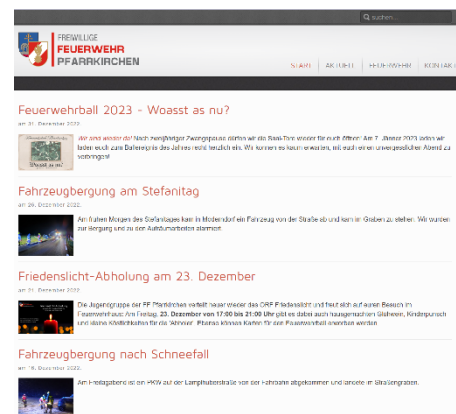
suchen...

FREIWILLIGE
FEUERWEHR
PFARRKIRCHEN

START | AKTUELL | FEUERWEHR | KONTAK

Feuerwehrball 2023 - Woasst as nu?

am 31. Dezember 2022

Woasst as nu?

Wir sind wieder da! Nach zweijähriger Zwangspause öffnen wir die Saal-Tore wieder für euch. Am 7. Jänner 2023 laden wir euch zum Ballereignis des Jahres recht herzlich ein. Wir können es kaum erwarten, mit euch einen unvergesslichen Abend zu verbringen!

Fahrzeugbergung am Stefanitag

am 26. Dezember 2022

Am frühen Morgen des Stefanitages kam in Modendorf ein Fahrzeug von der Straße ab und kam im Graben zu stehen. Wir wurden zur Bergung und zu den Aufräumarbeiten alarmiert.

Friedenslicht-Abholung am 23. Dezember

am 21. Dezember 2022

Die Jugendgruppe der FF Pfarrkirchen verteilt heuer wieder das ORF Friedenslicht und freut sich auf euren Besuch im Feuerwehrhaus: Am Freitag, 23. Dezember von 17:00 bis 21:00 Uhr gibt es dabei auch hausgemachten Glühwein, Kinderpunsch und kleine Köstlichkeiten für die 'Ahnen'. Ebenso können Karten für den Feuerwehrball erworben werden.

Fahrzeugbergung nach Schneefall

am 18. Dezember 2022

Am Freitagabend ist ein PKW auf der Lamplhuberstraße von der Fahrbahn abgekommen und landete im Straßengraben.